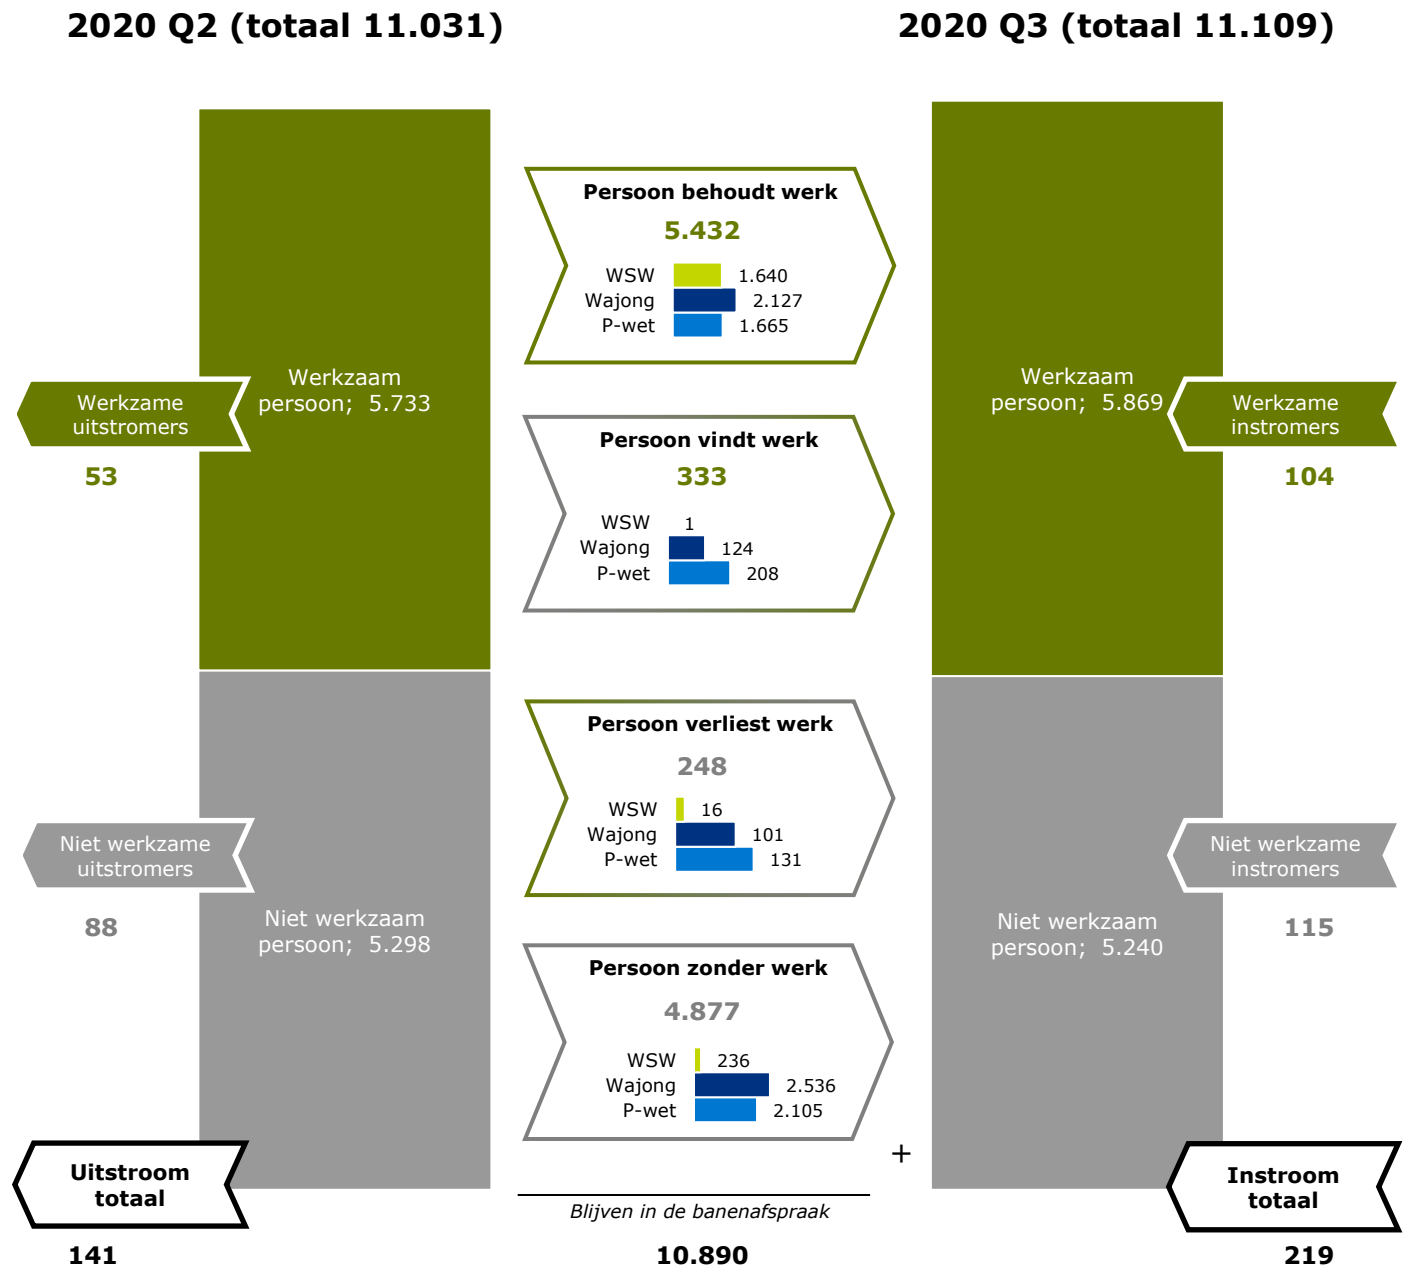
2020 Q2 (totaal 11.031)

2020 Q3 (totaal 11.109)

Werkzame uitstromers

53

Werkzaam persoon; 5.733

Persoon behoudt werk

5.432

WSW 1.640
Wajong 2.127
P-wet 1.665

Werkzaam persoon; 5.869

Werkzame instromers

104

Persoon vindt werk

333

WSW 1
Wajong 124
P-wet 208

Persoon verliest werk

248

WSW 16
Wajong 101
P-wet 131

Niet werkzame uitstromers

88

Niet werkzaam persoon; 5.298

Niet werkzaam persoon; 5.240

Niet werkzame instromers

115

Persoon zonder werk

4.877

WSW 236
Wajong 2.536
P-wet 2.105

+

Uitstroom totaal

141

Blijven in de banenafspraak

10.890

Instroom totaal

219